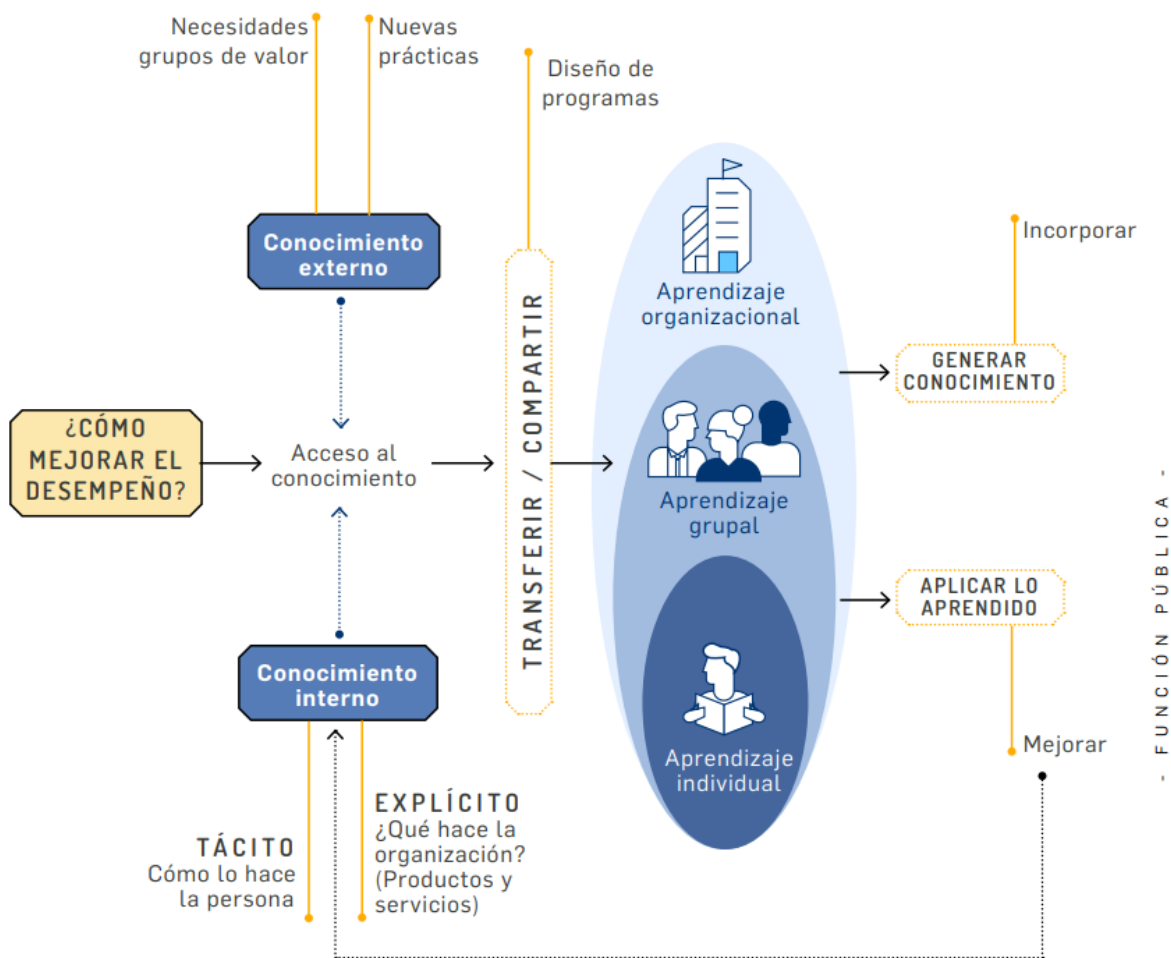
Necesidades grupos de valor

Nuevas prácticas

Diseño de programas

Conocimiento externo

¿CÓMO MEJORAR EL DESEMPEÑO?

Acceso al conocimiento

TRANSFERIR / COMPARTIR

Aprendizaje organizacional

Aprendizaje grupal

Aprendizaje individual

Incorporar

GENERAR CONOCIMIENTO

APLICAR LO APRENDIDO

Mejorar

Conocimiento interno

TÁCITO
Cómo lo hace la persona

EXPLÍCITO
¿Qué hace la organización? (Productos y servicios)

- FUNCIÓN PÚBLICA -